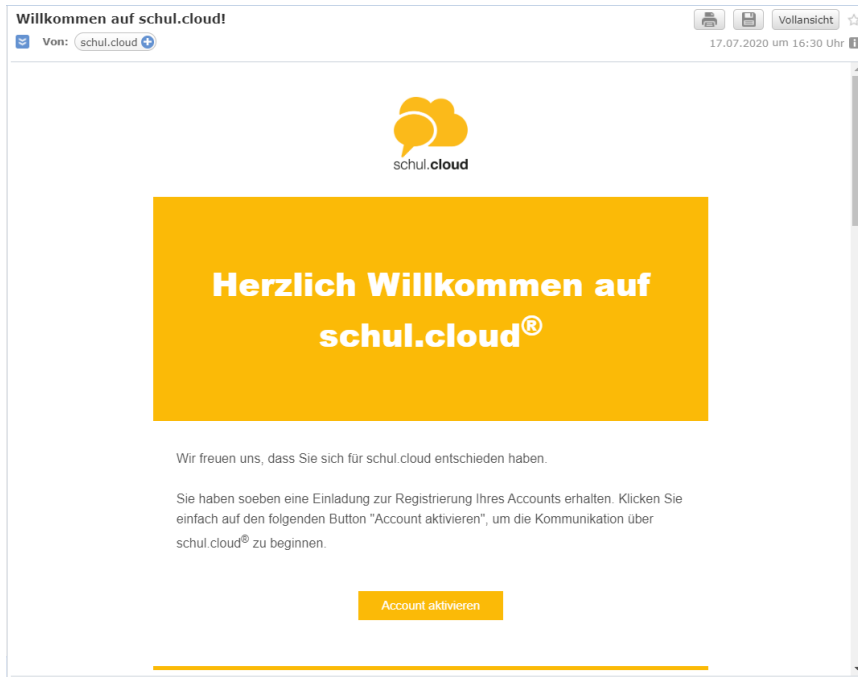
Willkommen auf schul.cloud!

Von: schul.cloud

Vollansicht

17.07.2020 um 16:30 Uhr

schul.cloud

Herzlich Willkommen auf schul.cloud®

Wir freuen uns, dass Sie sich für schul.cloud entschieden haben.

Sie haben soeben eine Einladung zur Registrierung Ihres Accounts erhalten. Klicken Sie einfach auf den folgenden Button "Account aktivieren", um die Kommunikation über schul.cloud® zu beginnen.

Account aktivieren